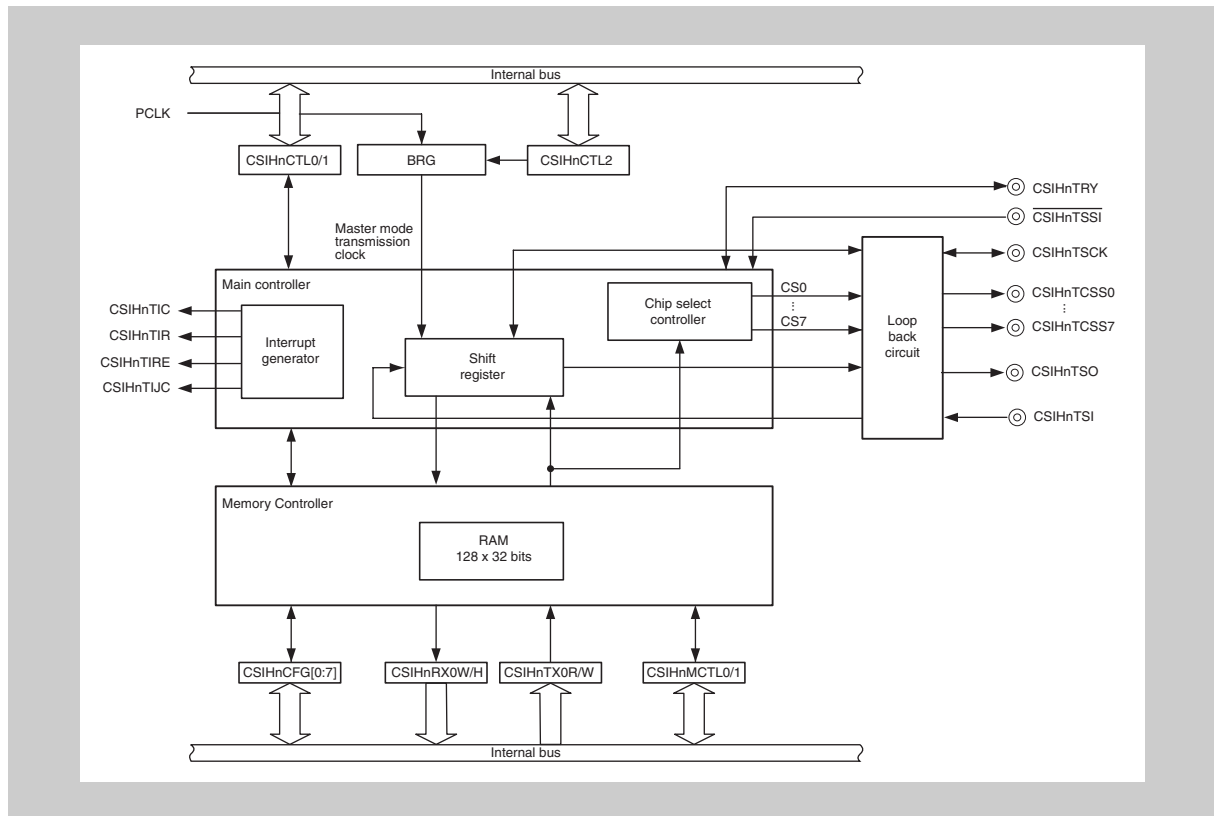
Internal bus

PCLK

CSIHnCTL0/1

BRG

CSIHnCTL2

CSIHnTRY

$\overline{\text{CSIHnTSSI}}$

Master mode transmission clock

CSIHnTSCK

Main controller

CSIHnTIC

CSIHnTIR

CSIHnTIRE

CSIHnTIJC

Interrupt generator

Shift register

Chip select controller

CS0

⋮

CS7

Loop back circuit

CSIHnTCSS0

⋮

CSIHnTCSS7

CSIHnTSO

CSIHnTSI

Memory Controller

RAM
128 x 32 bits

CSIHnCFG[0:7]

CSIHnRX0W/H

CSIHnTX0R/W

CSIHnMCTL0/1

Internal bus